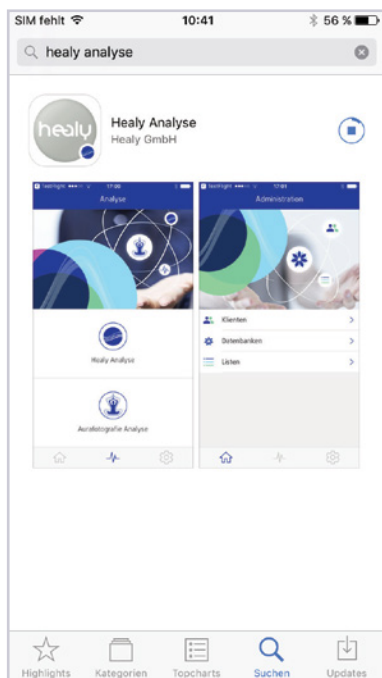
SIM fehlt 10:41 56 %

healy analyse

healy

Healy Analyse
Healy GmbH

Analyse

Healy Analyse

Aurafotografie Analyse

Administration

Klienten

Datenbanken

Listen

Highlights Kategorien Topcharts Suchen Updates